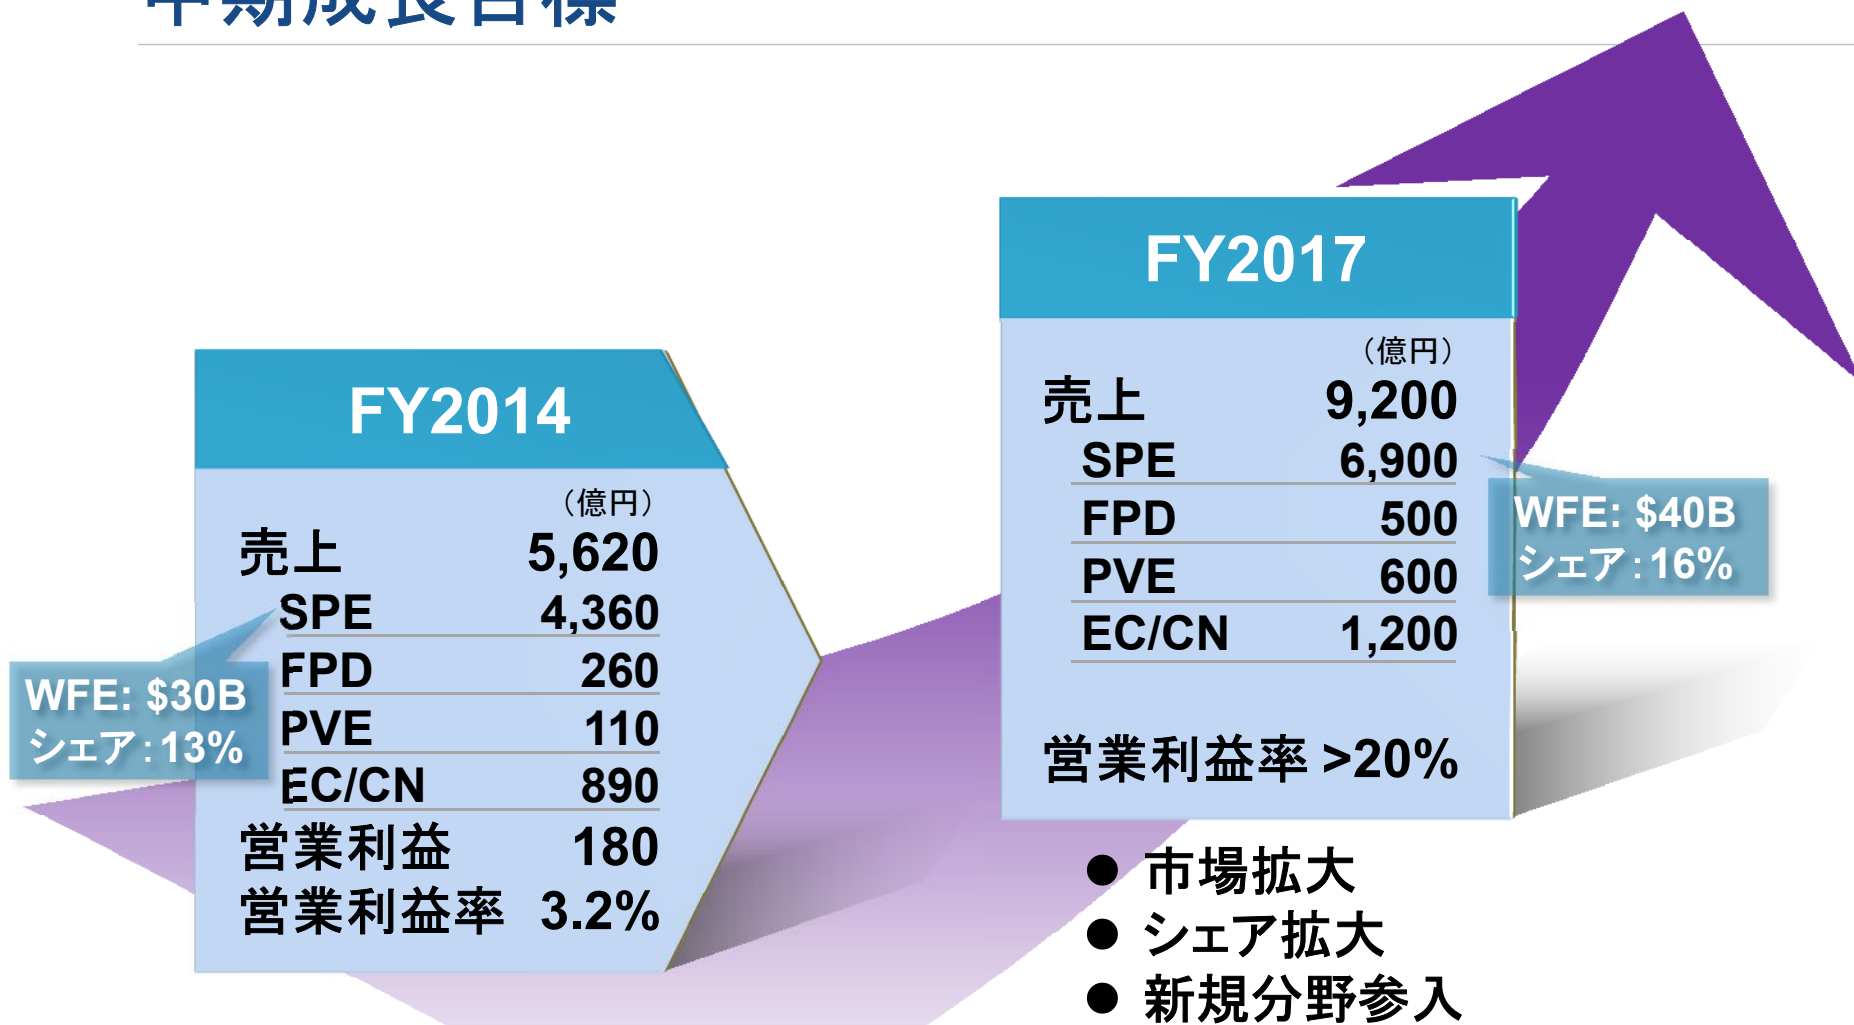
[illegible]

FY2014

（億円）

| 売上 | 5,620 |
|---|---|
| SPE | 4,360 |
| FPD | 260 |
| PVE | 110 |
| EC/CN | 890 |
| 営業利益 | 180 |
| 営業利益率 | 3.2% |

WFE: $30B
シェア：13%

FY2017

（億円）

| 売上 | 9,200 |
|---|---|
| SPE | 6,900 |
| FPD | 500 |
| PVE | 600 |
| EC/CN | 1,200 |

営業利益率 >20%

WFE: $40B
シェア：16%

● 市場拡大
● シェア拡大
● 新規分野参入